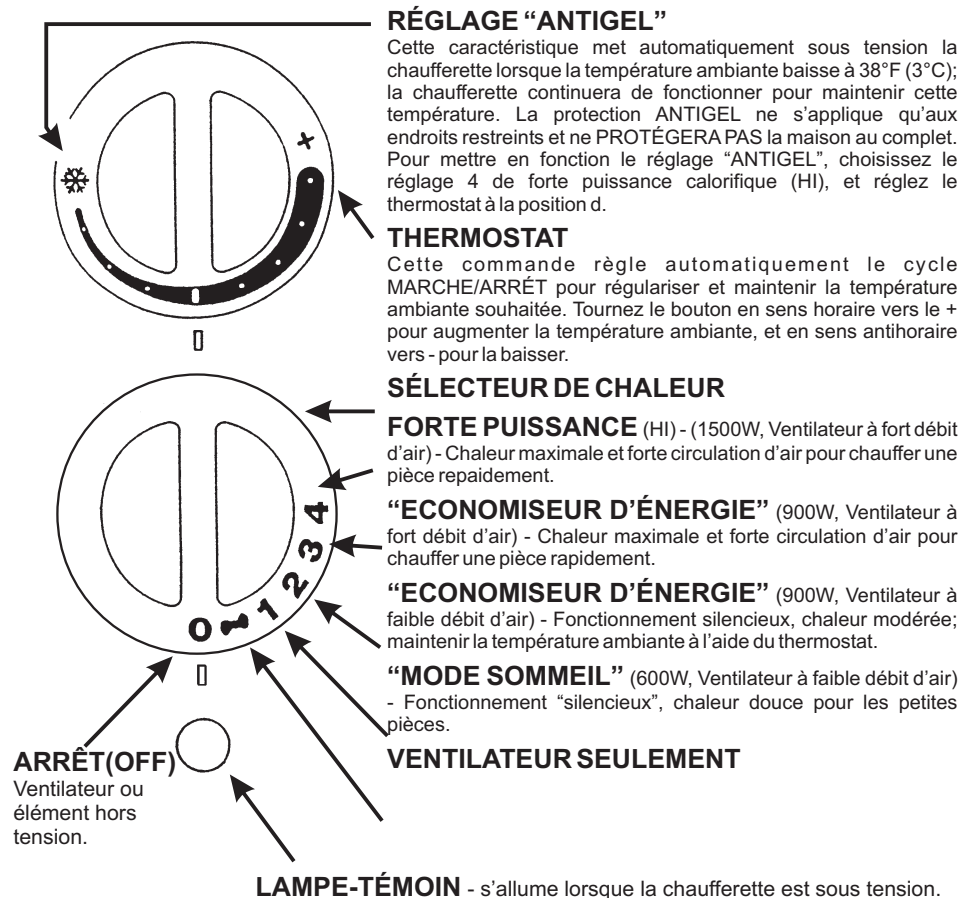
RÉGLAGE "ANTIGEL"
Cette caractéristique met automatiquement sous tension la chaufferette lorsque la température ambiante baisse à 38°F (3°C); la chaufferette continuera de fonctionner pour maintenir cette température. La protection ANTIGEL ne s'applique qu'aux endroits restreints et ne PROTÉGERA PAS la maison au complet. Pour mettre en fonction le réglage "ANTIGEL", choisissez le réglage 4 de forte puissance calorifique (HI), et réglez le thermostat à la position d.

+

THERMOSTAT
Cette commande règle automatiquement le cycle MARCHE/ARRÊT pour régulariser et maintenir la température ambiante souhaitée. Tournez le bouton en sens horaire vers le + pour augmenter la température ambiante, et en sens antihoraire vers - pour la baisser.

SÉLECTEUR DE CHALEUR

FORTE PUISSANCE (HI) - (1500W, Ventilateur à fort débit d'air) - Chaleur maximale et forte circulation d'air pour chauffer une pièce repaidement.

"ECONOMISEUR D'ÉNERGIE" (900W, Ventilateur à fort débit d'air) - Chaleur maximale et forte circulation d'air pour chauffer une pièce rapidement.

"ECONOMISEUR D'ÉNERGIE" (900W, Ventilateur à faible débit d'air) - Fonctionnement silencieux, chaleur modérée; maintenir la température ambiante à l'aide du thermostat.

"MODE SOMMEIL" (600W, Ventilateur à faible débit d'air) - Fonctionnement "silencieux", chaleur douce pour les petites pièces.

VENTILATEUR SEULEMENT

0 1 2 3 4

ARRÊT(OFF)
Ventilateur ou élément hors tension.

LAMPE-TÉMOIN - s'allume lorsque la chaufferette est sous tension.